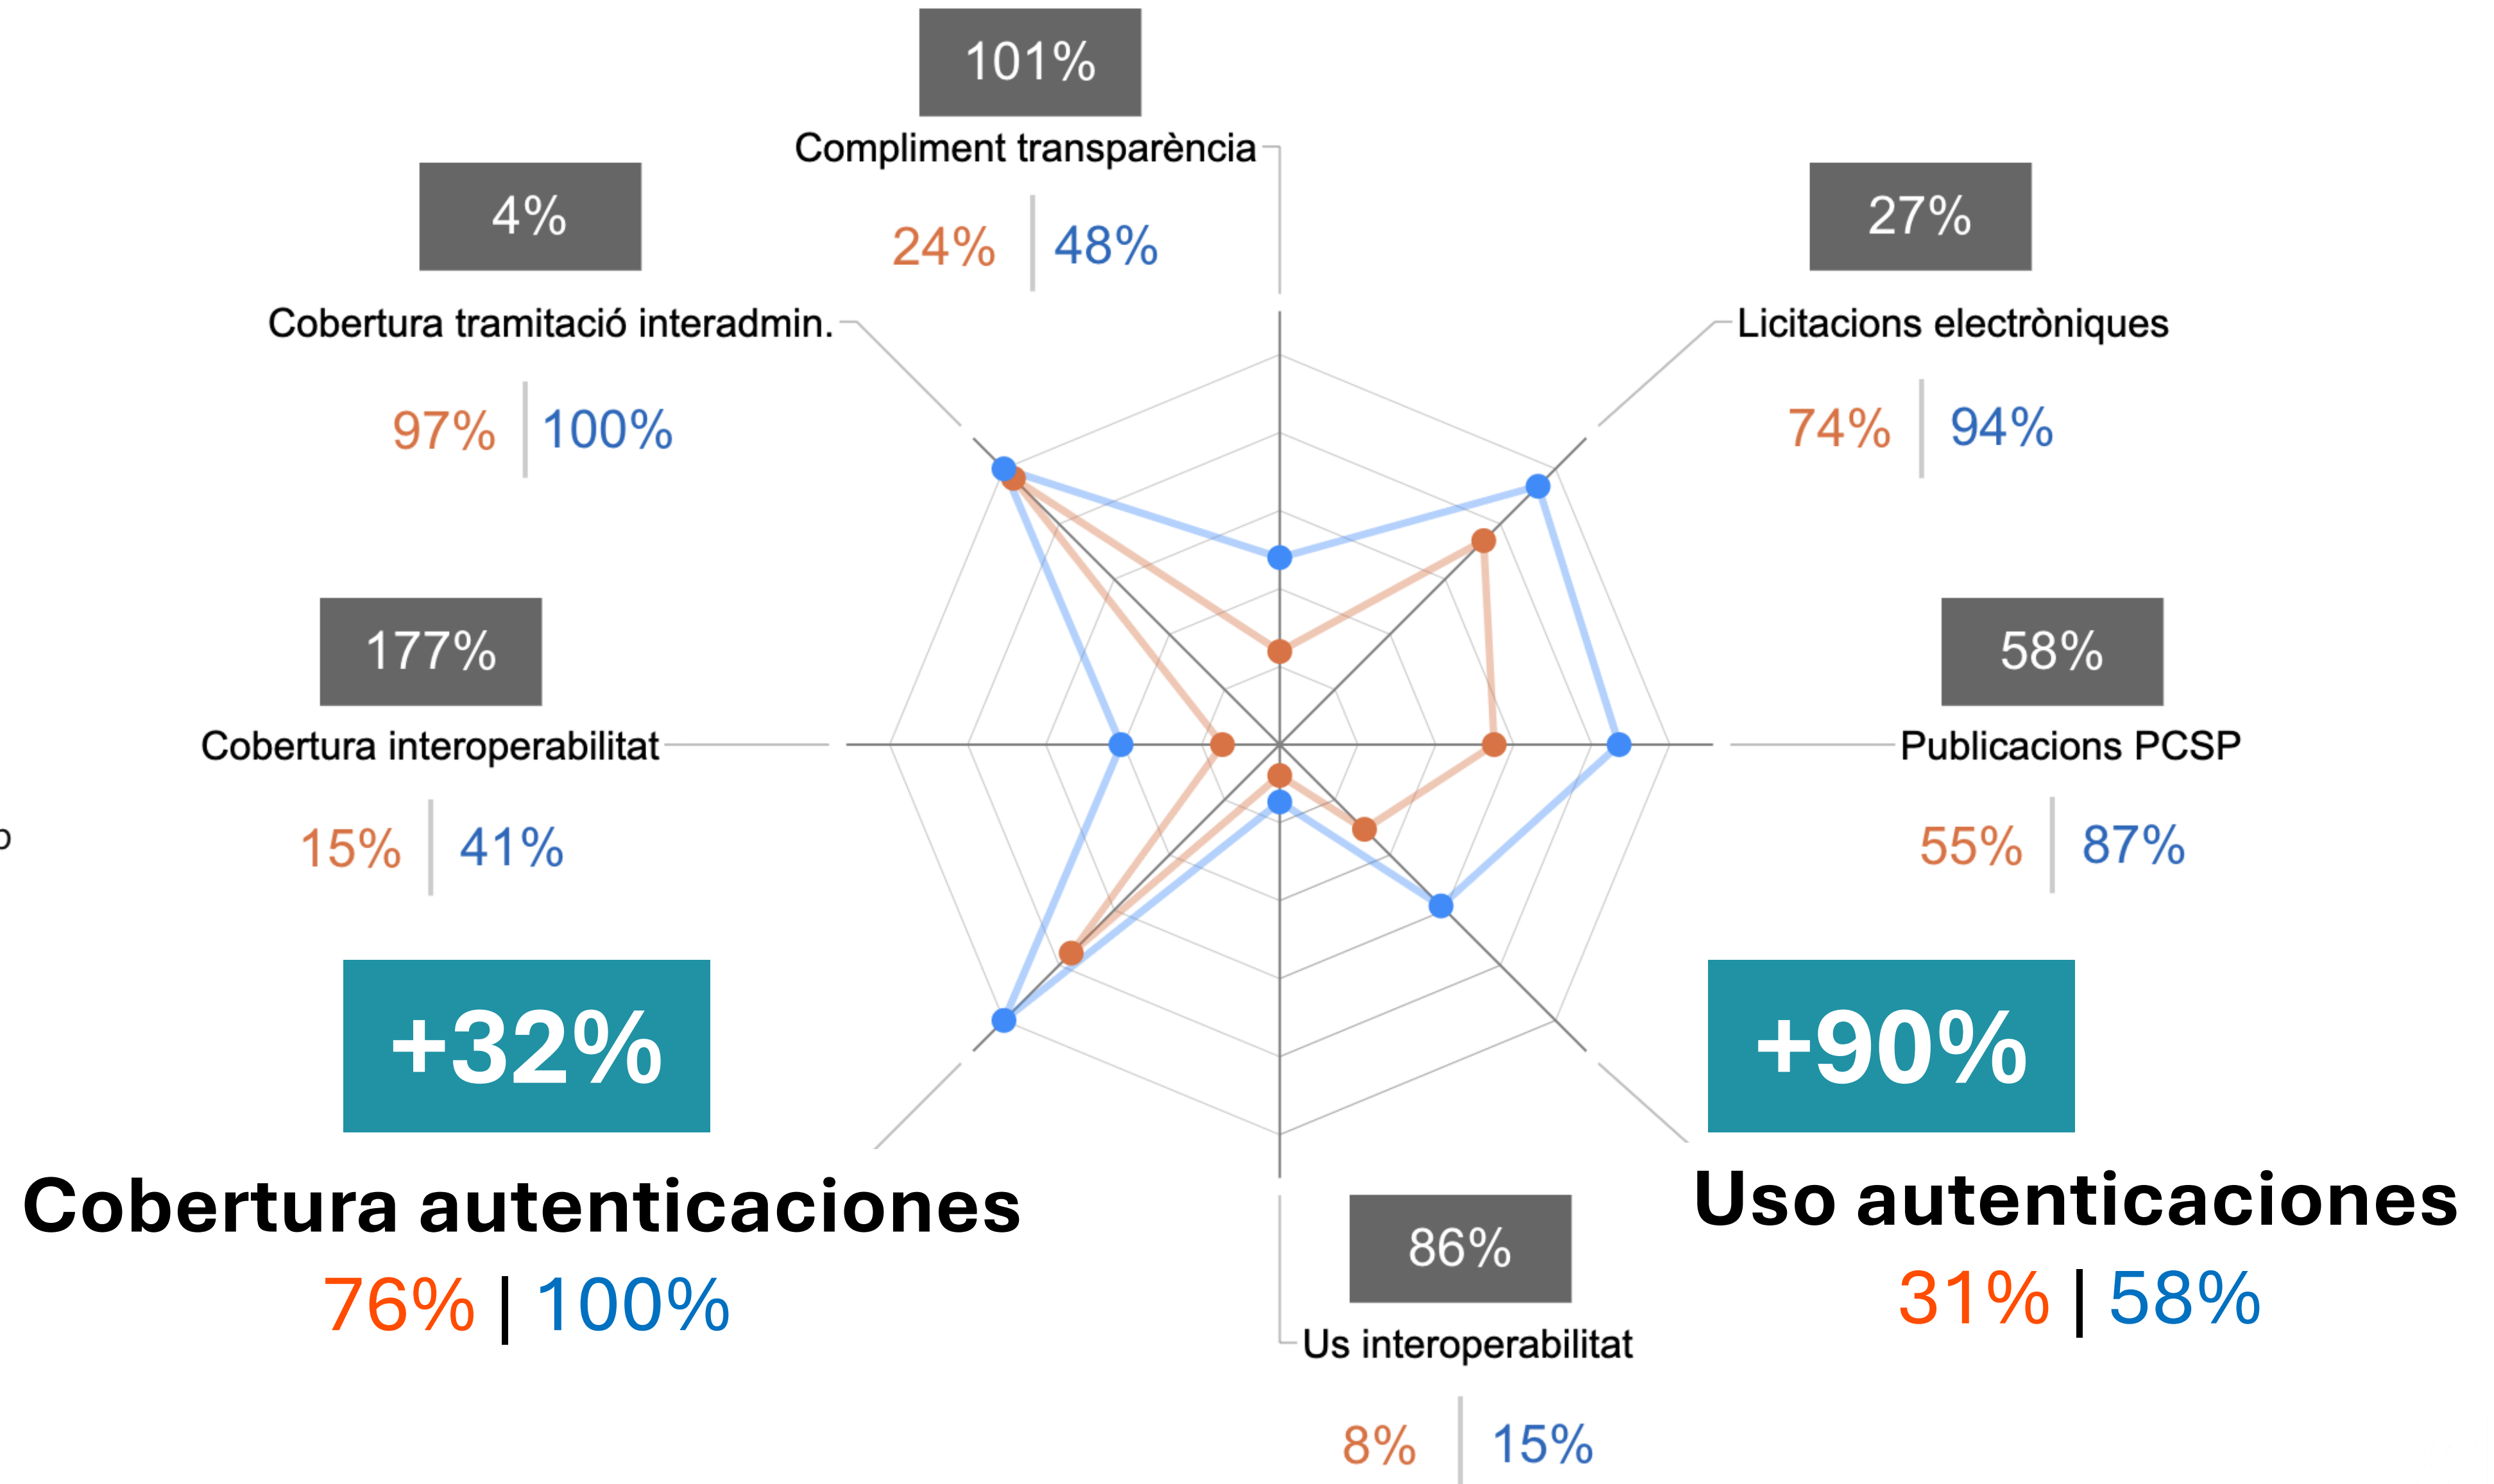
101%

Compliment transparència

24% | 48%

4%

Cobertura tramitació interadmin.

97% | 100%

27%

Licitacions electròniques

74% | 94%

177%

Cobertura interoperabilitat

15% | 41%

58%

Publicacions PCSP

55% | 87%

+32%

Cobertura autenticaciones

76% | 100%

+90%

Uso autenticaciones

31% | 58%

86%

Us interoperabilitat

8% | 15%